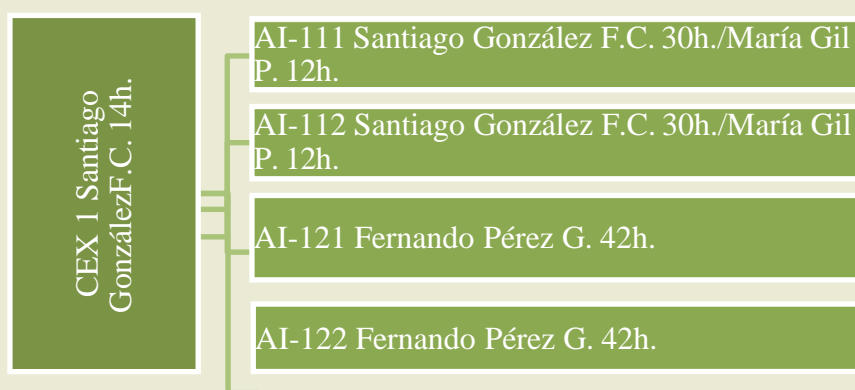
CEX 1 Santiago GonzálezF.C. 14h.

AI-111 Santiago González F.C. 30h./María Gil P. 12h.

AI-112 Santiago González F.C. 30h./María Gil P. 12h.

AI-121 Fernando Pérez G. 42h.

AI-122 Fernando Pérez G. 42h.